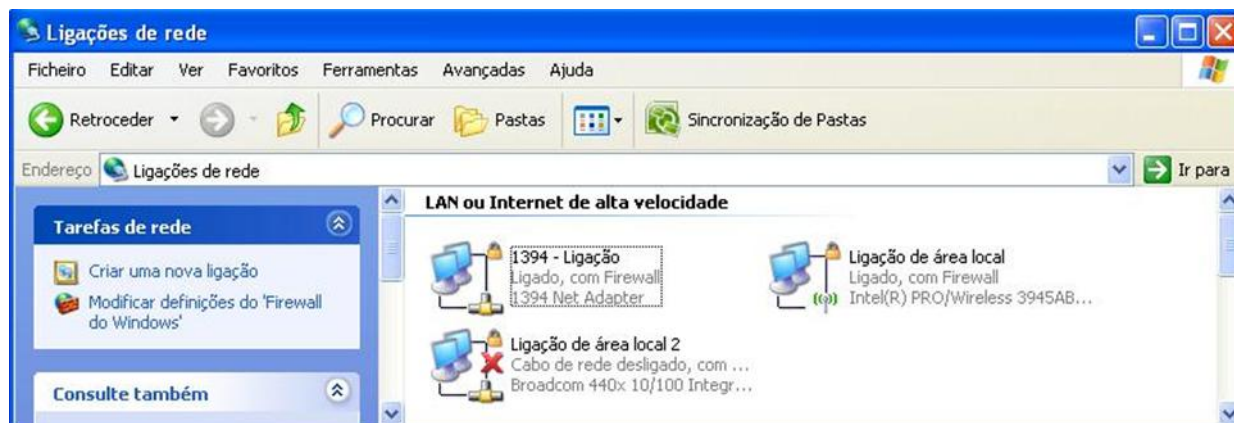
Ligações de rede

Ficheiro Editar Ver Favoritos Ferramentas Avançadas Ajuda

Retroceder Procurar Pastas Sincronização de Pastas

Endereço Ligações de rede Ir para

Tarefas de rede

Criar uma nova ligação

Modificar definições do 'Firewall do Windows'

Consulte também

LAN ou Internet de alta velocidade

1394 - Ligação
Ligado, com Firewall
1394 Net Adapter

Ligação de área local
Ligado, com Firewall
Intel(R) PRO/Wireless 3945AB...

Ligação de área local 2
Cabo de rede desligado, com ...
Broadcom 440x 10/100 Integr...